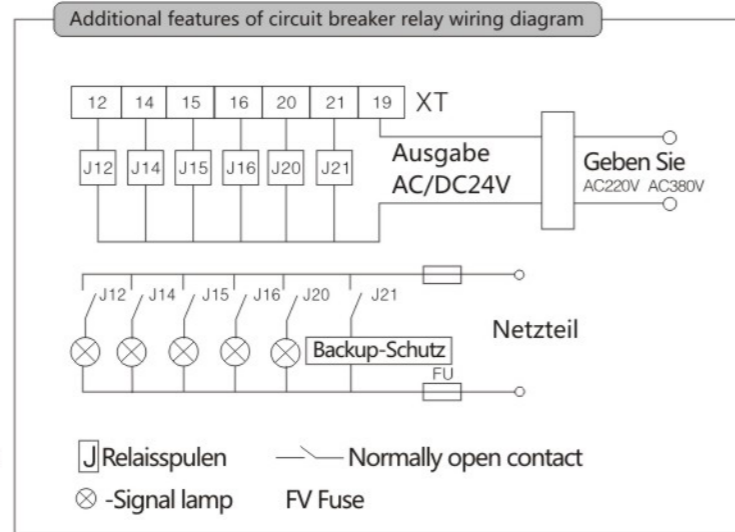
Additional features of circuit breaker relay wiring diagram

| 12 | 14 | 15 | 16 | 20 | 21 | 19 |
|---|---|---|---|---|---|---|

XT

J12 J14 J15 J16 J20 J21

Ausgabe AC/DC24V

Geben Sie
AC220V AC380V

J12 J14 J15 J16 J20 J21

Backup-Schutz

Netzteil

FU

J Relaisspulen

Normally open contact

⊗ -Signal lamp

FV Fuse